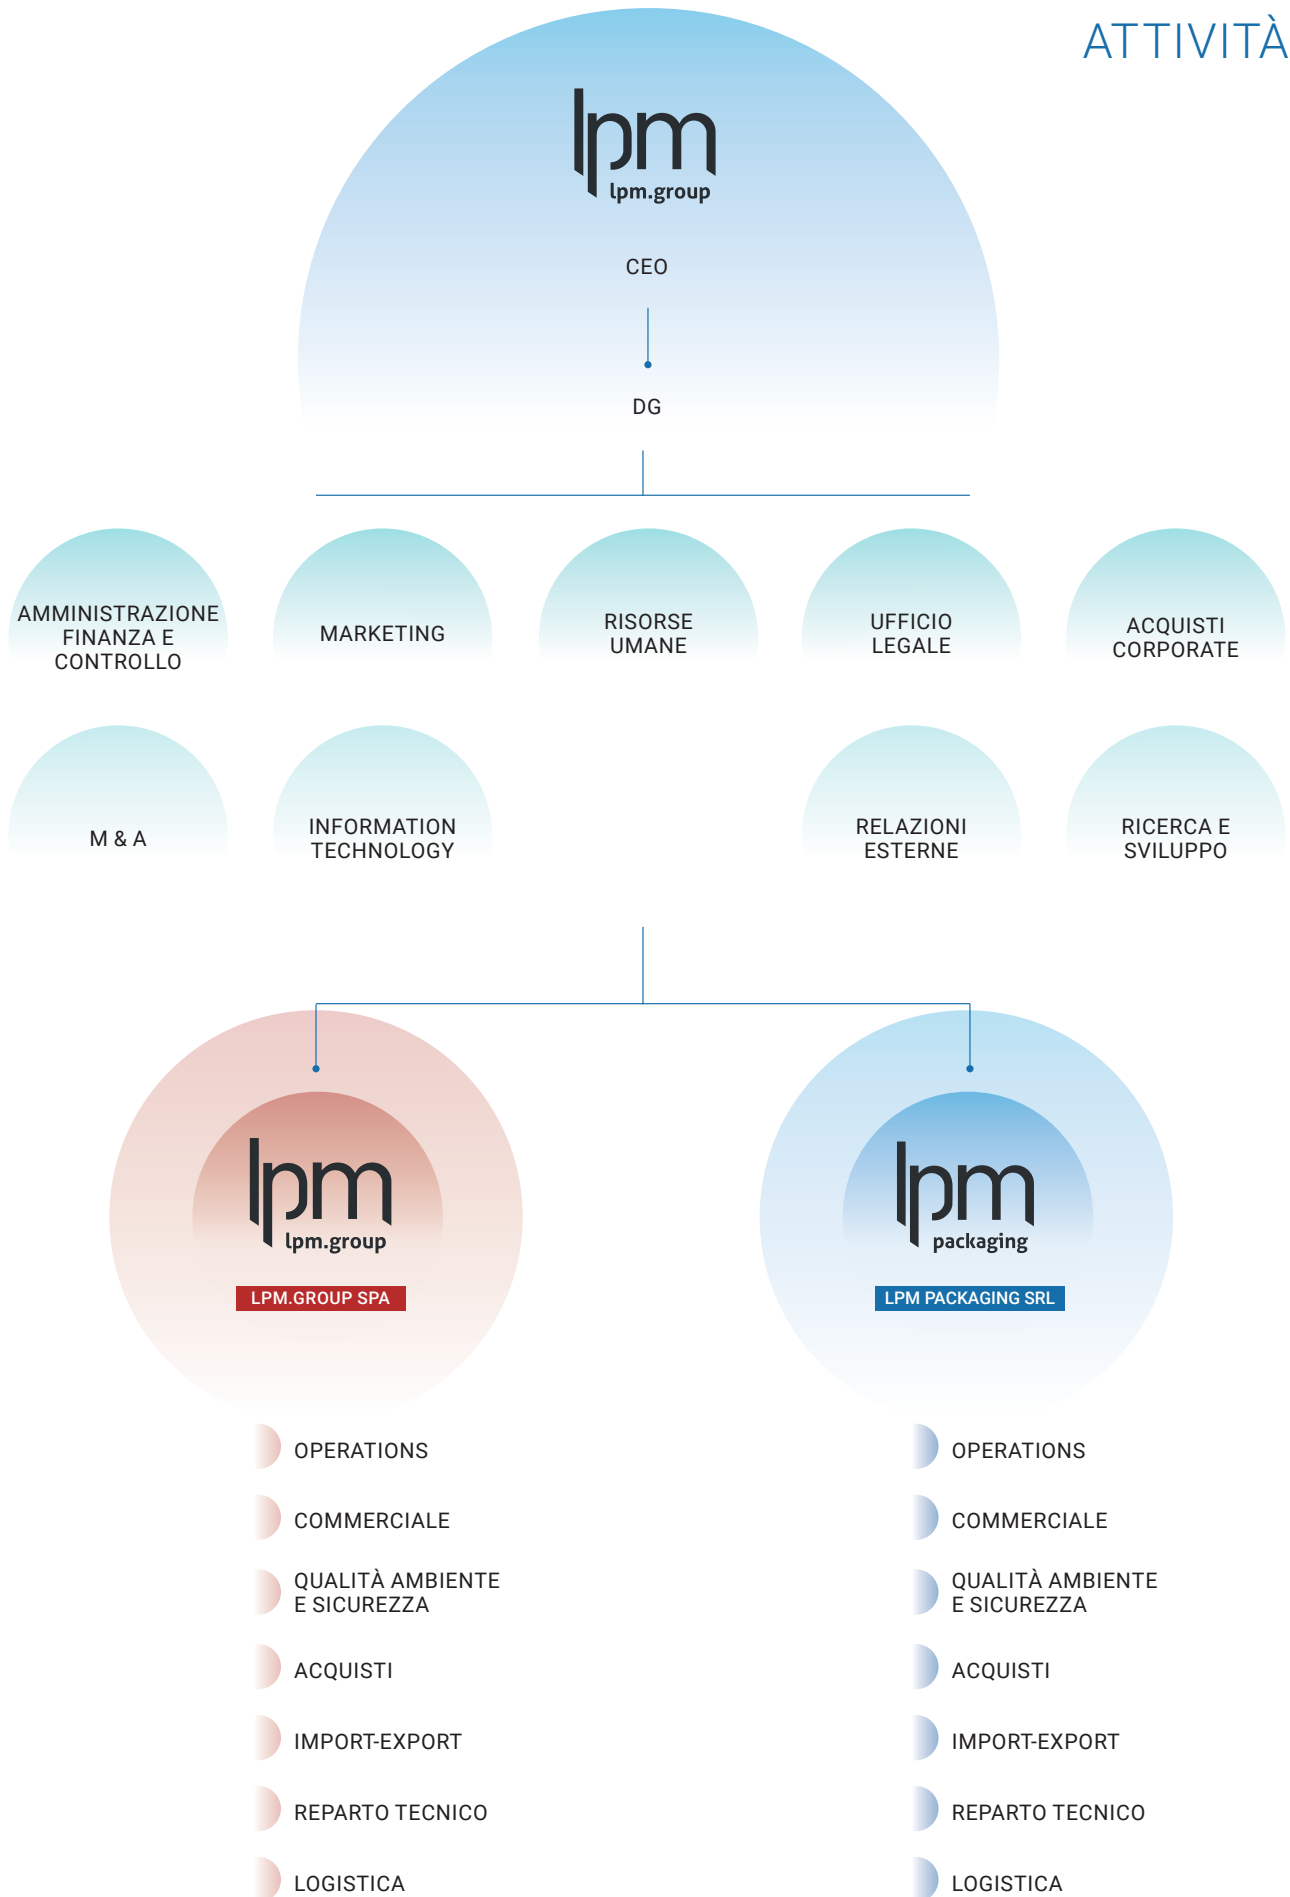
ATTIVITÀ

lpm
lpm.group

CEO

DG

AMMINISTRAZIONE FINANZA E CONTROLLO

MARKETING

RISORSE UMANE

UFFICIO LEGALE

ACQUISTI CORPORATE

M & A

INFORMATION TECHNOLOGY

RELAZIONI ESTERNE

RICERCA E SVILUPPO

lpm
lpm.group

LPM.GROUP SPA

OPERATIONS

COMMERCIALE

QUALITÀ AMBIENTE E SICUREZZA

ACQUISTI

IMPORT-EXPORT

REPARTO TECNICO

LOGISTICA

lpm
packaging

LPM PACKAGING SRL

OPERATIONS

COMMERCIALE

QUALITÀ AMBIENTE E SICUREZZA

ACQUISTI

IMPORT-EXPORT

REPARTO TECNICO

LOGISTICA